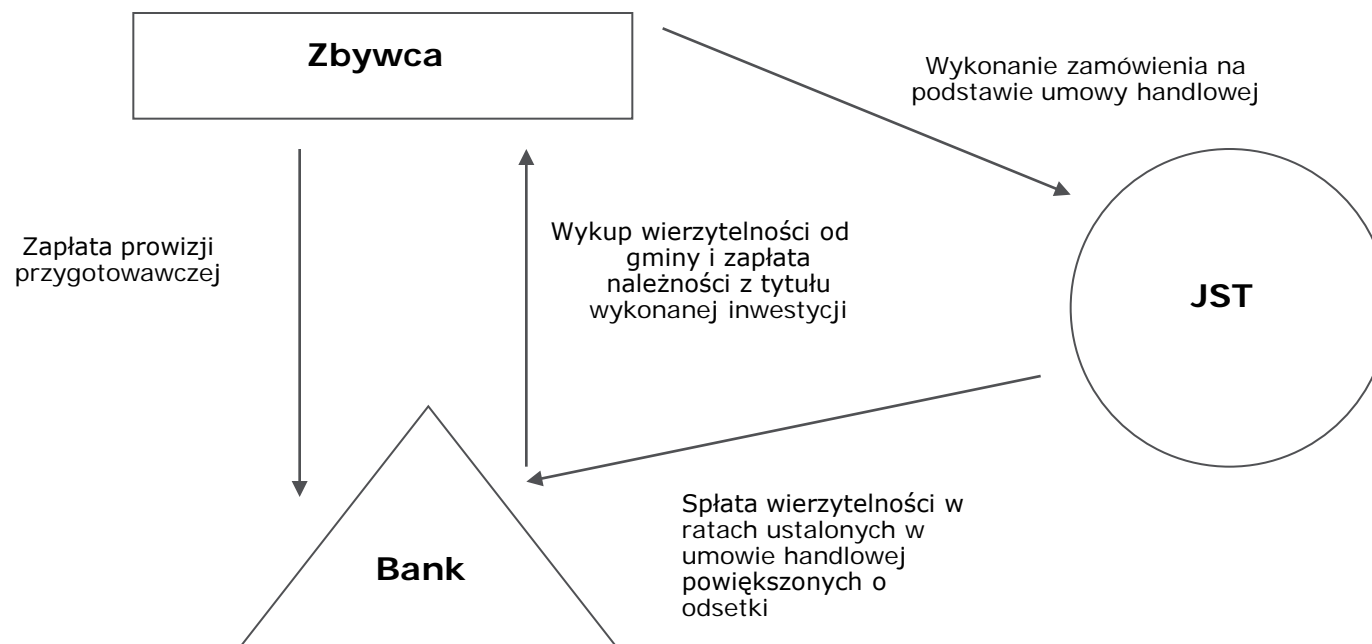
Zbywca

Wykonanie zamówienia na podstawie umowy handlowej

Zapłata prowizji przygotowawczej

Wykup wierzytelności od gminy i zapłata należności z tytułu wykonanej inwestycji

JST

Spłata wierzytelności w ratach ustalonych w umowie handlowej powiększonych o odsetki

Bank